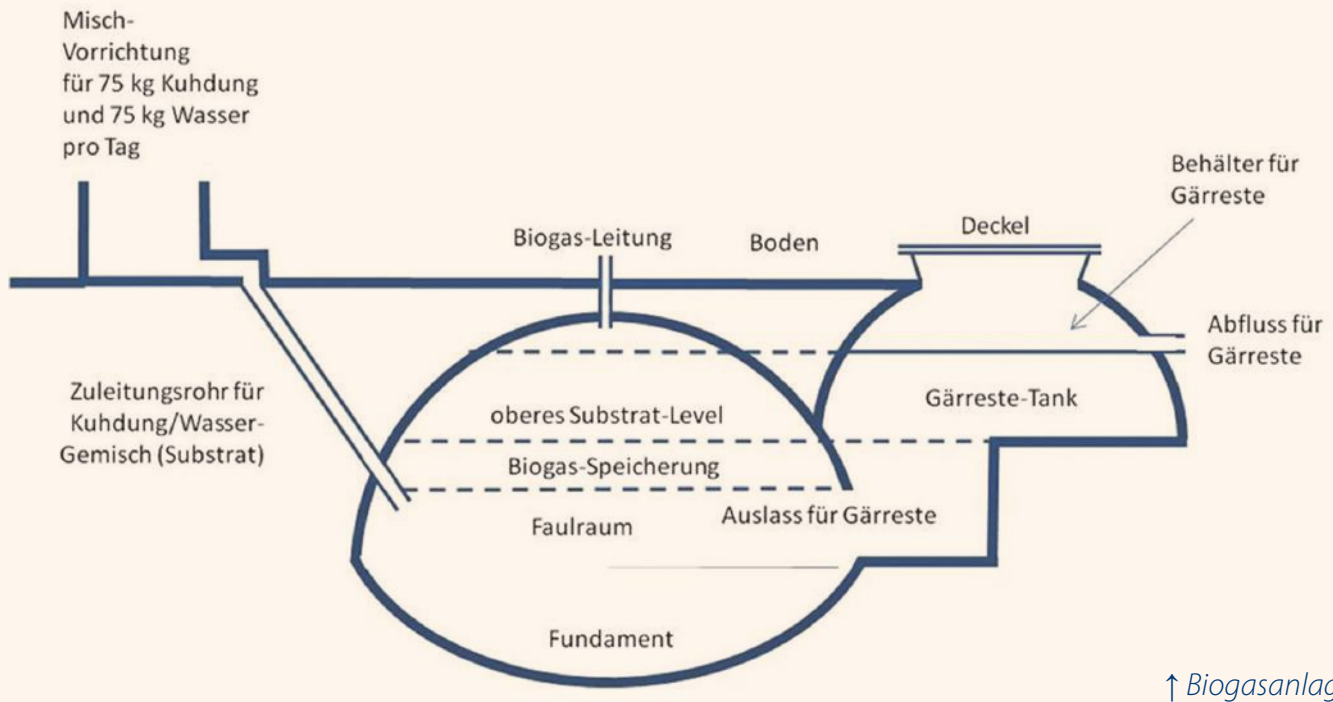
Misch-Vorrichtung für 75 kg Kuhdung und 75 kg Wasser pro Tag

Behälter für Gärreste

Deckel

Biogas-Leitung

Boden

Abfluss für Gärreste

Zuleitungsrohr für Kuhdung/Wasser-Gemisch (Substrat)

oberes Substrat-Level

Gärreste-Tank

Biogas-Speicherung

Faulraum

Auslass für Gärreste

Fundament

↑ Biogasanlag